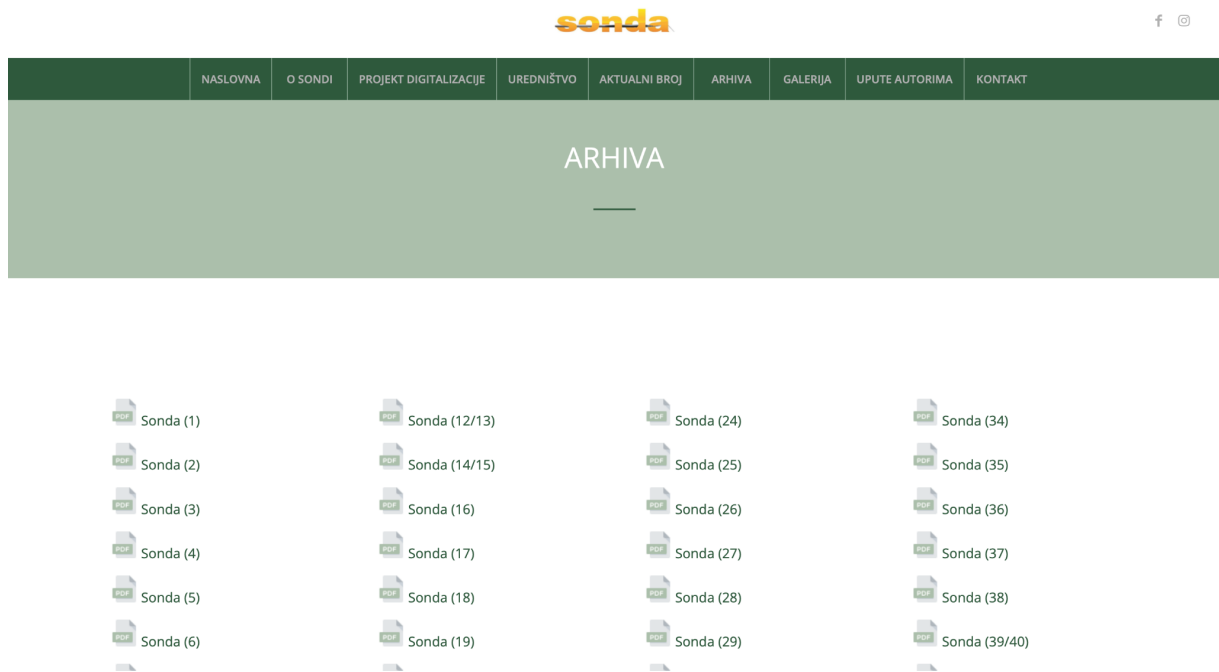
sonda

NASLOVNA O SONDI PROJEKT DIGITALIZACIJE UREDNIŠTVO AKTUALNI BROJ ARHIVA GALERIJA UPUTE AUTORIMA KONTAKT

ARHIVA

PDF Sonda (1)
PDF Sonda (2)
PDF Sonda (3)
PDF Sonda (4)
PDF Sonda (5)
PDF Sonda (6)

PDF Sonda (12/13)
PDF Sonda (14/15)
PDF Sonda (16)
PDF Sonda (17)
PDF Sonda (18)
PDF Sonda (19)

PDF Sonda (24)
PDF Sonda (25)
PDF Sonda (26)
PDF Sonda (27)
PDF Sonda (28)
PDF Sonda (29)

PDF Sonda (34)
PDF Sonda (35)
PDF Sonda (36)
PDF Sonda (37)
PDF Sonda (38)
PDF Sonda (39/40)